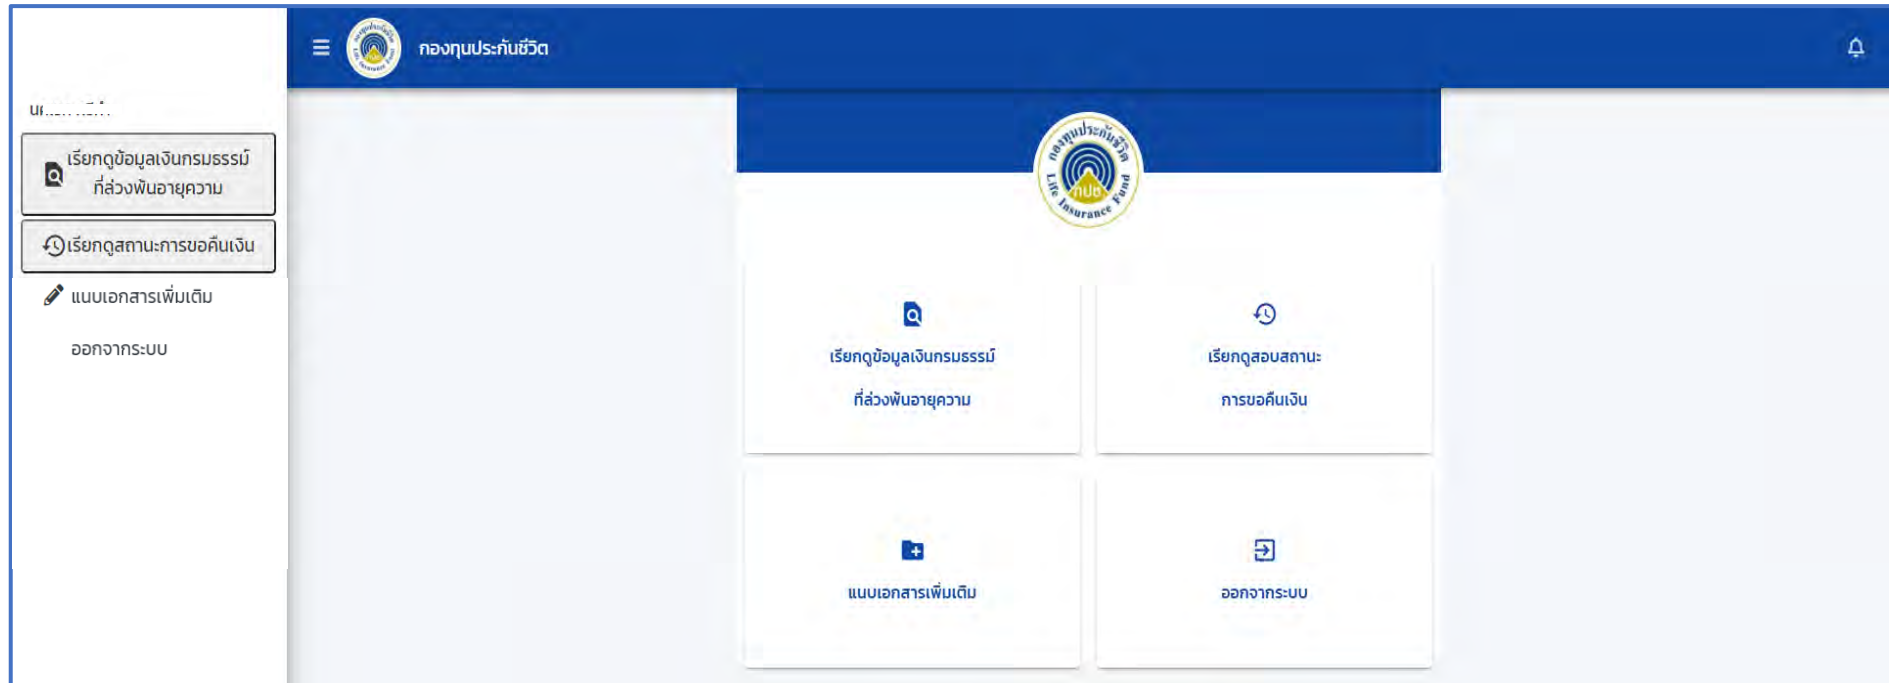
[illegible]

เรียกดูข้อมูลเงินกรมธรรม์ที่ล่วงพ้นอายุความ

เรียกดูสถานะการขอคืนเงิน

แนบเอกสารเพิ่มเติม

ออกจากระบบ

กองทุนประกันชีวิต

กองทุนประกันชีวิต กปช Life Insurance Fund

เรียกดูข้อมูลเงินกรมธรรม์
ที่ล่วงพ้นอายุความ

เรียกดูสอบสถานะ
การขอคืนเงิน

แนบเอกสารเพิ่มเติม

ออกจากระบบ